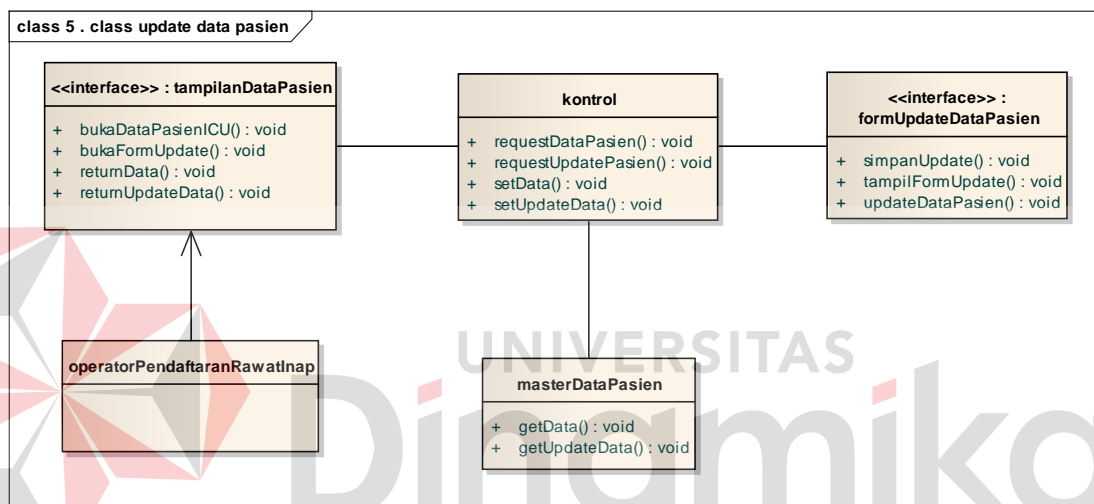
class 5 . class update data pasien

<<interface>> : tampilanDataPasien

+ bukaDataPasienICU() : void
+ bukaFormUpdate() : void
+ returnData() : void
+ returnUpdateData() : void

kontrol

+ requestDataPasien() : void
+ requestUpdatePasien() : void
+ setData() : void
+ setUpdateData() : void

<<interface>> : formUpdateDataPasien

+ simpanUpdate() : void
+ tampilFormUpdate() : void
+ updateDataPasien() : void

operatorPendaftaranRawatInap

UNIVERSITAS

masterDataPasien

+ getData() : void
+ getUpdateData() : void

Dinamika